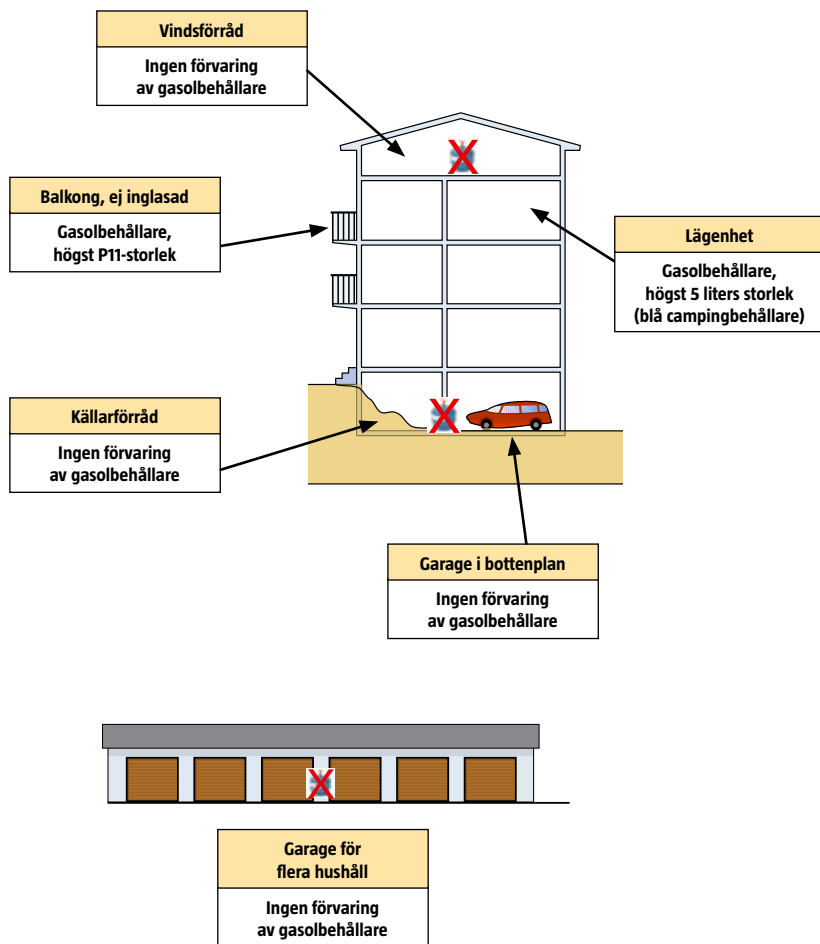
Vindsförråd

Ingen förvaring av gasolbehållare

Balkong, ej inglasad

Gasolbehållare, högst P11-storlek

Lägenhet

Gasolbehållare, högst 5 liters storlek (blå campingbehållare)

Källarförråd

Ingen förvaring av gasolbehållare

Garage i bottenplan

Ingen förvaring av gasolbehållare

Garage för flera hushåll

Ingen förvaring av gasolbehållare